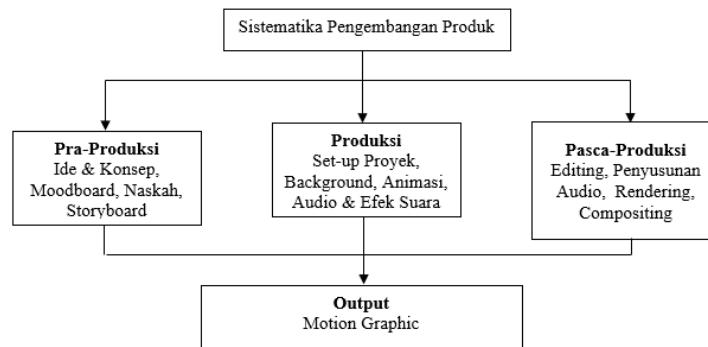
Sistematika Pengembangan Produk

**Pra-Produksi**
Ide & Konsep, Moodboard, Naskah, Storyboard

**Produksi**
Set-up Proyek, Background, Animasi, Audio & Efek Suara

**Pasca-Produksi**
Editing, Penyusunan Audio, Rendering, Compositing

**Output**
Motion Graphic